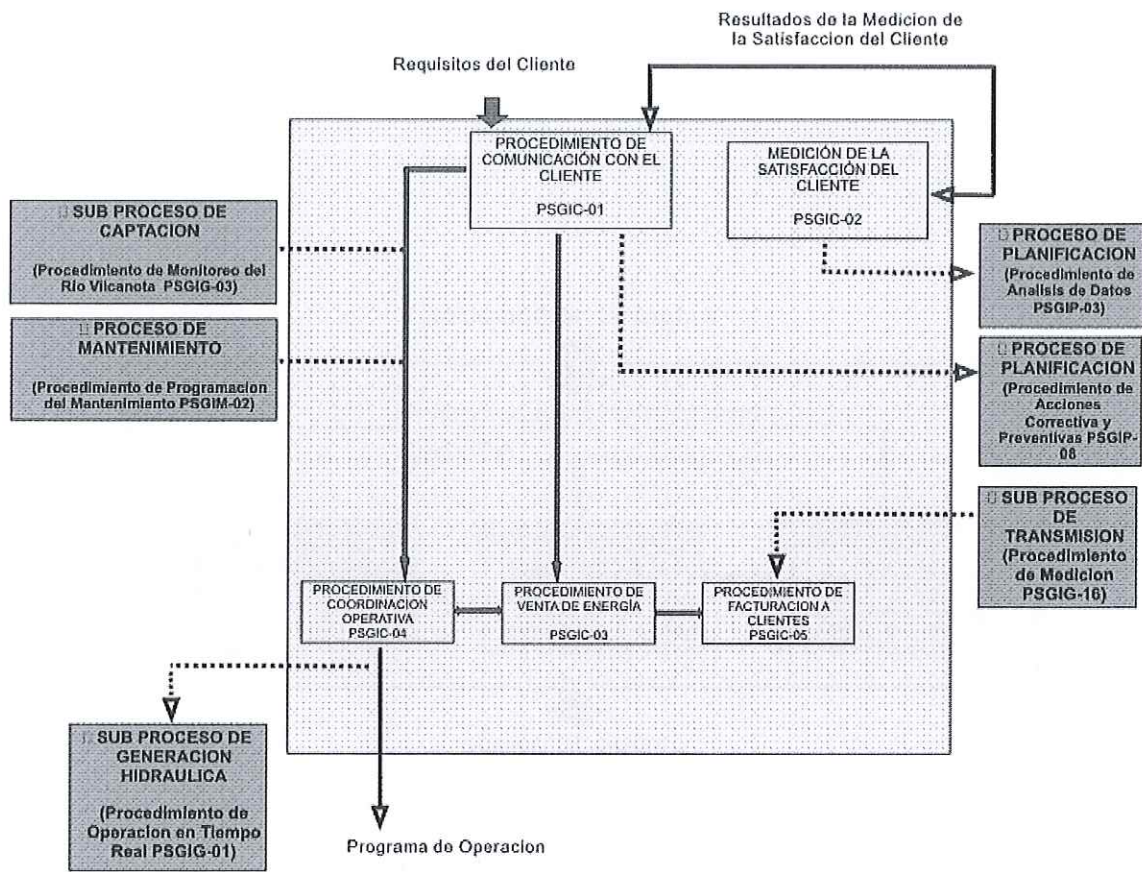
Resultados de la Medicion de la Satisfaccion del Cliente

Requisitos del Cliente

PROCEDIMIENTO DE COMUNICACIÓN CON EL CLIENTE

PSGIC-01

MEDICIÓN DE LA SATISFACCIÓN DEL CLIENTE

PSGIC-02

SUB PROCESO DE CAPTACION

(Procedimiento de Monitoreo del Rio Vilcanota PSGIG-03)

PROCESO DE PLANIFICACION

(Procedimiento de Analisis de Datos PSGIP-03)

PROCESO DE MANTENIMIENTO

(Procedimiento de Programacion del Mantenimiento PSGIM-02)

PROCESO DE PLANIFICACION

(Procedimiento de Acciones Correctiva y Preventivas PSGIP-08

SUB PROCESO DE TRANSMISION

(Procedimiento de Medicion PSGIG-16)

PROCEDIMIENTO DE COORDINACION OPERATIVA
PSGIC-04

PROCEDIMIENTO DE VENTA DE ENERGÍA

PSGIC-03

PROCEDIMIENTO DE FACTURACION A CLIENTES
PSGIC-05

SUB PROCESO DE GENERACION HIDRAULICA

(Procedimiento de Operacion en Tiempo Real PSGIG-01)

Programa de Operacion